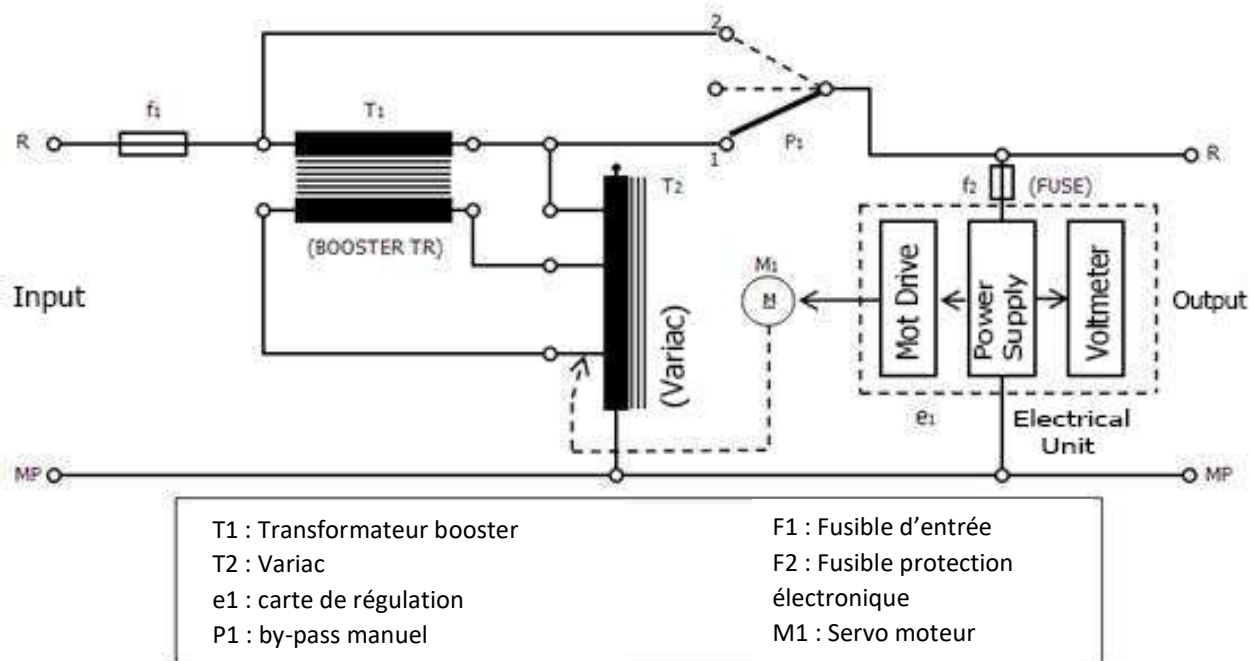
2

f₁

T₁

R

1

P₁

R

T₂

f₂ (FUSE)

(BOOSTER TR)

Input

M₁

M

Mot Drive

Power Supply

Voltmeter

Output

(Variac)

e₁

Electrical Unit

MP

MP

T1 : Transformateur booster
T2 : Variac
e1 : carte de régulation
P1 : by-pass manuel

F1 : Fusible d'entrée
F2 : Fusible protection électronique
M1 : Servo moteur